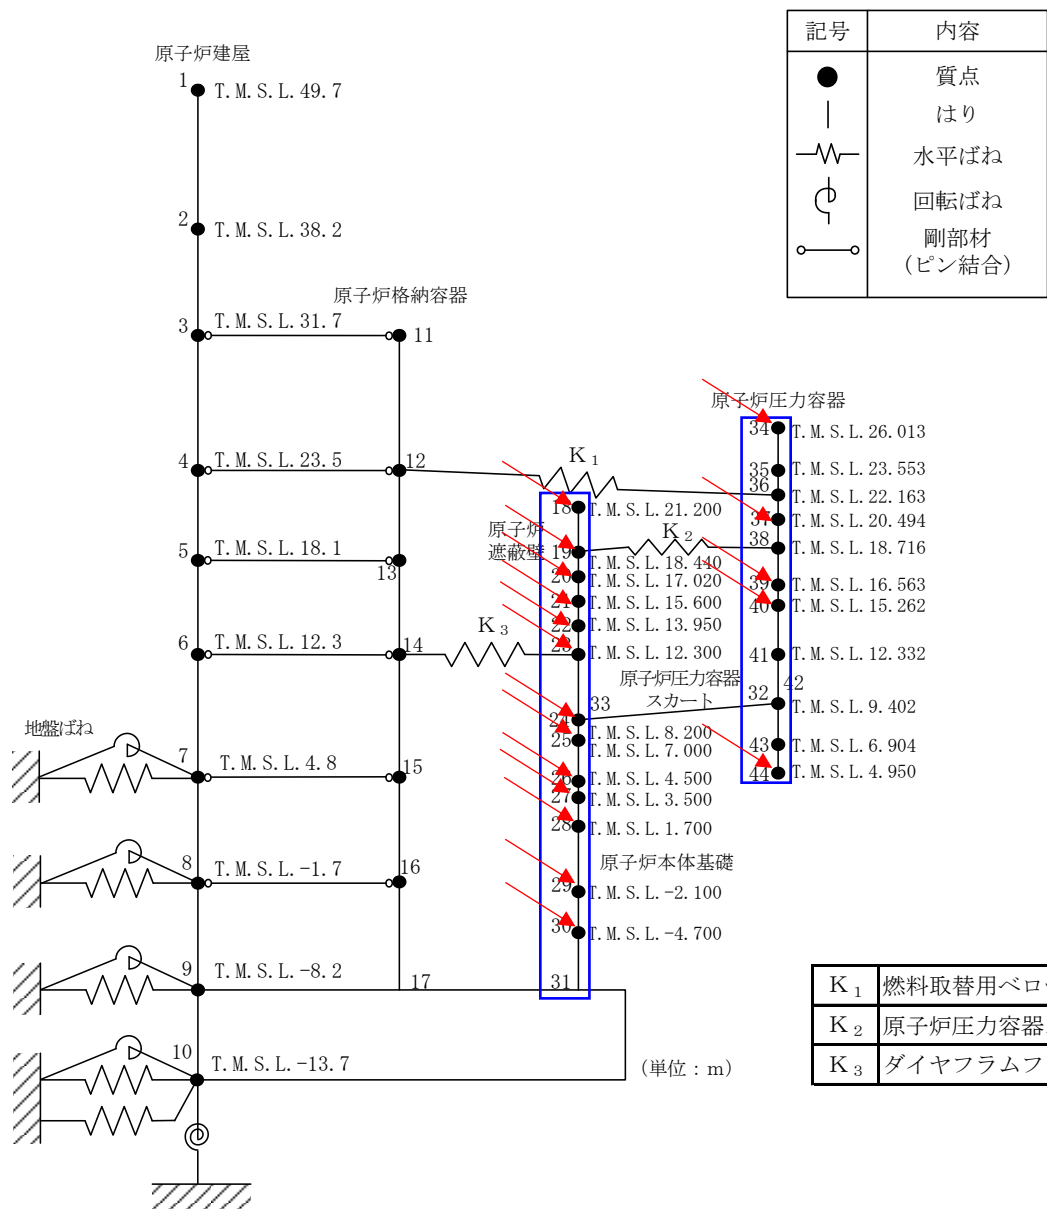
| 記号 | 内容 |
|---|---|
| ● | 質点 |
| │ | はり |
| —WW— | 水平ばね |
| ⌽ | 回転ばね |
| o——o | 剛部材 (ピン結合) |

原子炉建屋

1 T.M.S.L.49.7

2 T.M.S.L.38.2

原子炉格納容器

3 T.M.S.L.31.7

11

4 T.M.S.L.23.5

12

5 T.M.S.L.18.1

13

6 T.M.S.L.12.3

14

地盤ばね

7 T.M.S.L.4.8

15

8 T.M.S.L.-1.7

16

9 T.M.S.L.-8.2

17

10 T.M.S.L.-13.7

(単位：m)

$K_1$

$K_2$

$K_3$

原子炉遮蔽壁

18 T.M.S.L.21.200

19 T.M.S.L.18.440

20 T.M.S.L.17.020

21 T.M.S.L.15.600

22 T.M.S.L.13.950

23 T.M.S.L.12.300

原子炉圧力容器スカート

33

24 T.M.S.L.8.200

25 T.M.S.L.7.000

26 T.M.S.L.4.500

27 T.M.S.L.3.500

28 T.M.S.L.1.700

原子炉本体基礎

29 T.M.S.L.-2.100

30 T.M.S.L.-4.700

31

原子炉圧力容器

34 T.M.S.L.26.013

35 T.M.S.L.23.553

36 T.M.S.L.22.163

37 T.M.S.L.20.494

38 T.M.S.L.18.716

39 T.M.S.L.16.563

40 T.M.S.L.15.262

41 T.M.S.L.12.332

42

32 T.M.S.L.9.402

43 T.M.S.L.6.904

44 T.M.S.L.4.950

| | |
|---|---|
| $K_1$ | 燃料取替用ベロ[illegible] |
| $K_2$ | 原子炉圧力容器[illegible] |
| $K_3$ | ダイヤフラムフ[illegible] |